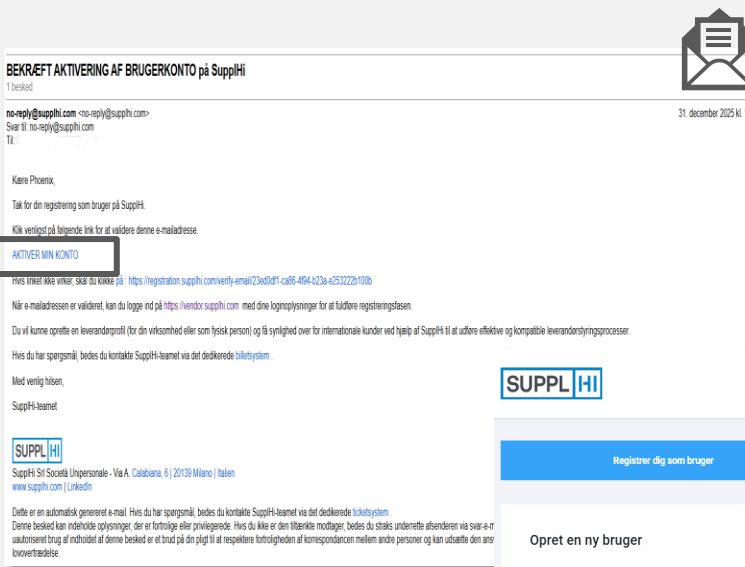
BEKRÆFT AKTIVERING AF BRUGERKONTO på SupplHi
1 besked

no-reply@supplhi.com <no-reply@supplhi.com>
Svar til: no-reply@supplhi.com
Til: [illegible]

31. december 2025 kl. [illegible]

Kære Phoenix,

Tak for din registrering som bruger på SupplHi.

Klik venligst på følgende link for at validere denne e-mailadresse.

AKTIVER MIN KONTO

Hvis linket ikke virker, skal du klikke på : https://registration.supplhi.com/verify-email/23ed0df1-ca86-4f94-b23a-e253222b100b

Når e-mailadressen er valideret, kan du logge ind på https://vendor.supplhi.com med dine loginoplysninger for at fuldføre registreringsfasen.

Du vil kunne oprette en leverandørprofil (for din virksomhed eller som fysisk person) og få synlighed over for internationale kunder ved hjælp af SupplHi til at udføre effektive og kompatible leverandørstyringsprocesser.

Hvis du har spørgsmål, bedes du kontakte SupplHi-teamet via det dedikerede billetsystem .

Med venlig hilsen,

SupplHi-teamet

SUPPL HI

SupplHi Srl Società Unipersonale - Via A. Calabiana, 6 | 20139 Milano | Italien
www.supplhi.com | LinkedIn

Dette er en automatisk genereret e-mail. Hvis du har spørgsmål, bedes du kontakte SupplHi-teamet via det dedikerede ticketsystem .
Denne besked kan indeholde oplysninger, der er fortrolige eller privilegerede. Hvis du ikke er den tiltænkte modtager, bedes du straks underrette afsenderen via svar-e-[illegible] uautoriseret brug af indholdet af denne besked er et brud på din pligt til at respektere fortroligheden af korrespondancen mellem andre personer og kan udsætte den ans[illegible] lovovertrædelse.

SUPPL HI

Registrer dig som bruger

Opret en ny bruger